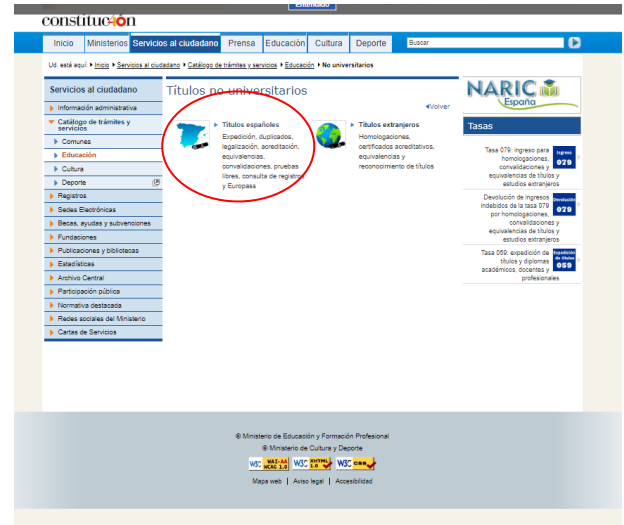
constitución

Entendido

Inicio | Ministerio | Servicios al ciudadano | Prensa | Educación | Cultura | Deporte

Buscar

Ud. está aquí: Inicio > Servicios al ciudadano > Catálogo de trámites y servicios > Educación > No universitarios

Servicios al ciudadano
Información administrativa
Catálogo de trámites y servicios
Comunes
Educación
Cultura
Deporte
Registros
Sedes Electrónicas
Becas, ayudas y subvenciones
Fundaciones
Publicaciones y bibliotecas
Estadísticas
Archivo Central
Participación pública
Normativa destacada
Redes sociales del Ministerio
Cartas de Servicios

Títulos no universitarios

Volver

Títulos españoles
Expedición, duplicados, legalización, acreditación, equivalencias, convalidaciones, pruebas libres, consulta de registros y Europass

Títulos extranjeros
Homologaciones, certificados acreditativos, equivalencias y reconocimiento de títulos

NARIC España

Tasas

Tasa 079: ingreso para homologaciones, convalidaciones y equivalencias de títulos y estudios extranjeros
ingreso tasa 079

Devolución de ingresos indebidos de la tasa 079 por homologaciones, convalidaciones y equivalencias de títulos y estudios extranjeros
Devolución 079

Tasa 059: expedición de títulos y diplomas académicos, docentes y profesionales
expedición de títulos 059

© Ministerio de Educación y Formación Profesional
© Ministerio de Cultura y Deporte

W3C WAI-AA WCAG 1.0 | W3C XHTML 1.0 | W3C css

Mapa web | Aviso legal | Accesibilidad